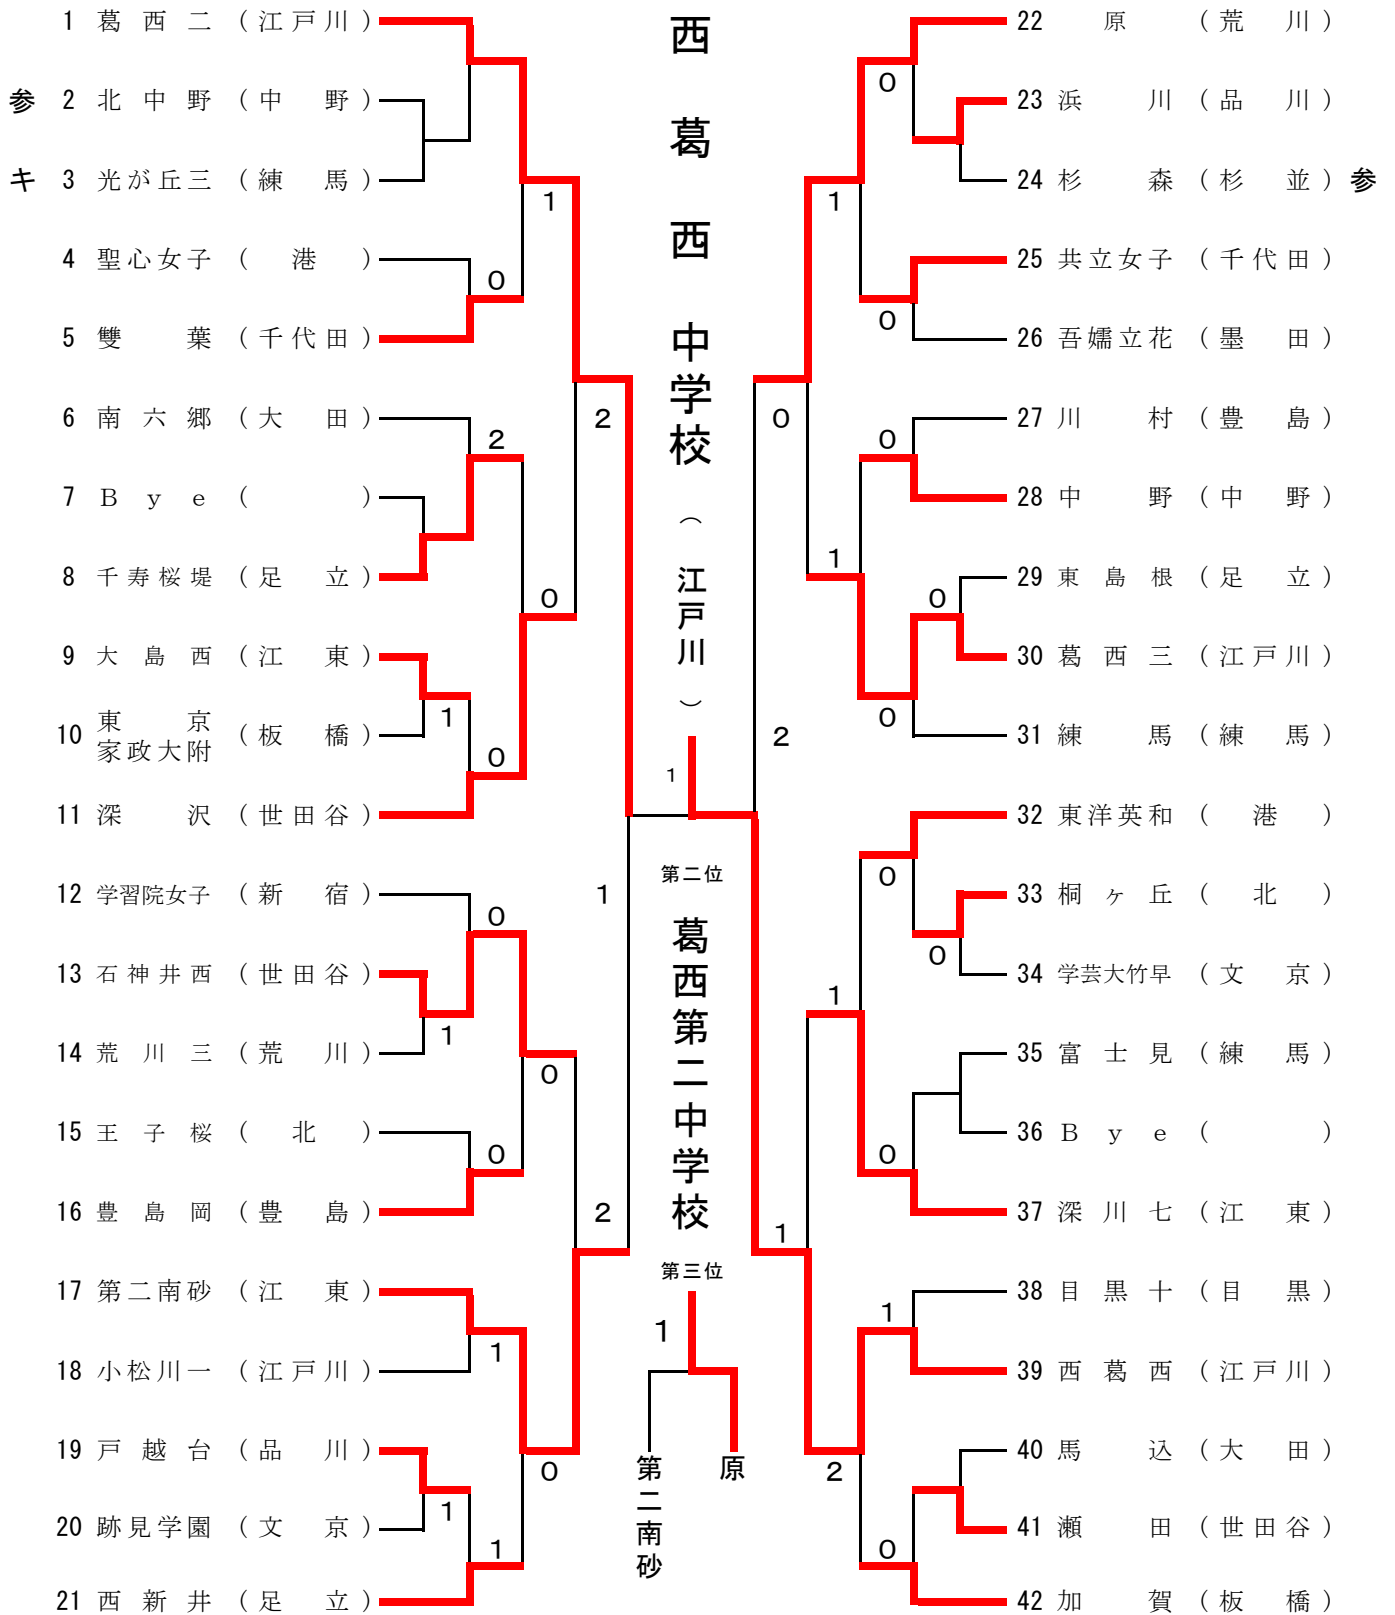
1 葛西二（江戸川）
2 北中野（中野）
3 光が丘三（練馬）
4 聖心女子（港）
5 雙葉（千代田）
6 南六郷（大田）
7 Bye（）
8 千寿桜堤（足立）
9 大島西（江東）
10 東京家政大附（板橋）
11 深沢（世田谷）
12 学習院女子（新宿）
13 石神井西（世田谷）
14 荒川三（荒川）
15 王子桜（北）
16 豊島岡（豊島）
17 第二南砂（江東）
18 小松川一（江戸川）
19 戸越台（品川）
20 跡見学園（文京）
21 西新井（足立）

参キ

1 0 2 0 1 0 2 0 1 0 0 2 1 0 1 0 1 1 0 2 1

西葛西中学校（江戸川）

1

第二位
葛西第二中学校

第三位
1
第二南砂　原

22 原（荒川）
23 浜川（品川）
24 杉森（杉並）参
25 共立女子（千代田）
26 吾嬬立花（墨田）
27 川村（豊島）
28 中野（中野）
29 東島根（足立）
30 葛西三（江戸川）
31 練馬（練馬）
32 東洋英和（港）
33 桐ヶ丘（北）
34 学芸大竹早（文京）
35 富士見（練馬）
36 Bye（）
37 深川七（江東）
38 目黒十（目黒）
39 西葛西（江戸川）
40 馬込（大田）
41 瀬田（世田谷）
42 加賀（板橋）

0 1 0 0 0 1 0 0 2 0 0 1 0 1 1 2 0